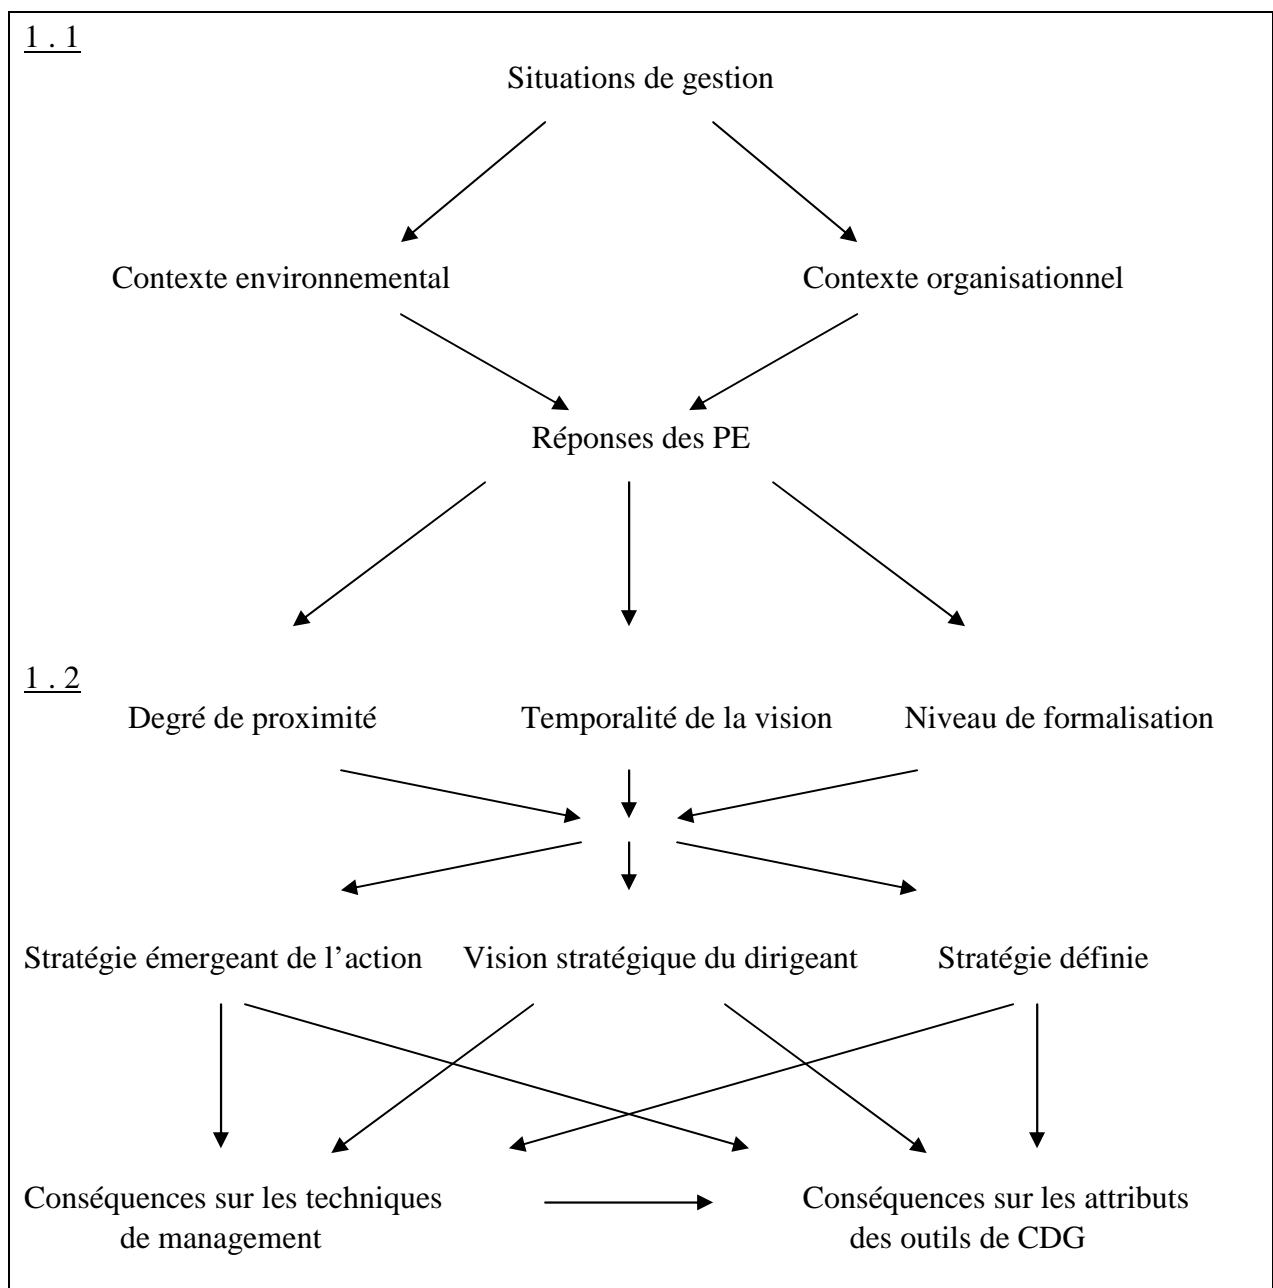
1 . 1

Situations de gestion

Contexte environnemental

Contexte organisationnel

Réponses des PE

1 . 2

Degré de proximité

Temporalité de la vision

Niveau de formalisation

Stratégie émergeant de l'action

Vision stratégique du dirigeant

Stratégie définie

Conséquences sur les techniques de management

Conséquences sur les attributs des outils de CDG